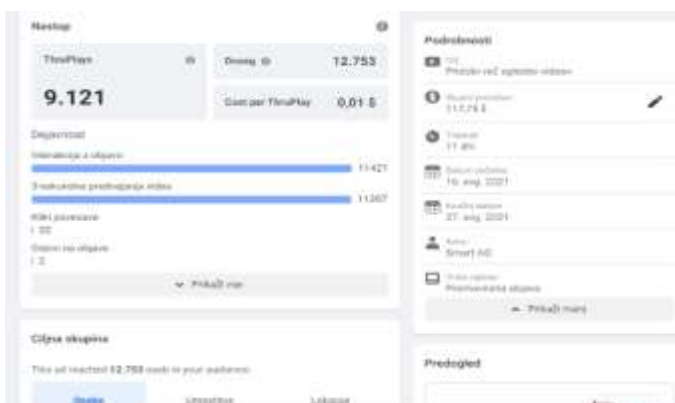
Nastop

ThruPlays

9.121

Doseg

12.753

Cost per ThruPlay

0,01 $

Dejavnost

Interakcija z objavo

11.421

3-sekundna predvajanja videa

11.267

Kliki povezave

33

Odzivi na objavo

2

Prikaži več

Ciljna skupina

This ad reached 12.753 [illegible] in your audience.

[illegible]

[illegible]

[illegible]

Podrobnosti

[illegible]

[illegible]

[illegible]

117,73 $

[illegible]

11 dni

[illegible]

16. avg. 2021

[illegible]

27. avg. 2021

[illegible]

Smart AD

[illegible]

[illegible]

Prikaži manj

Predogled